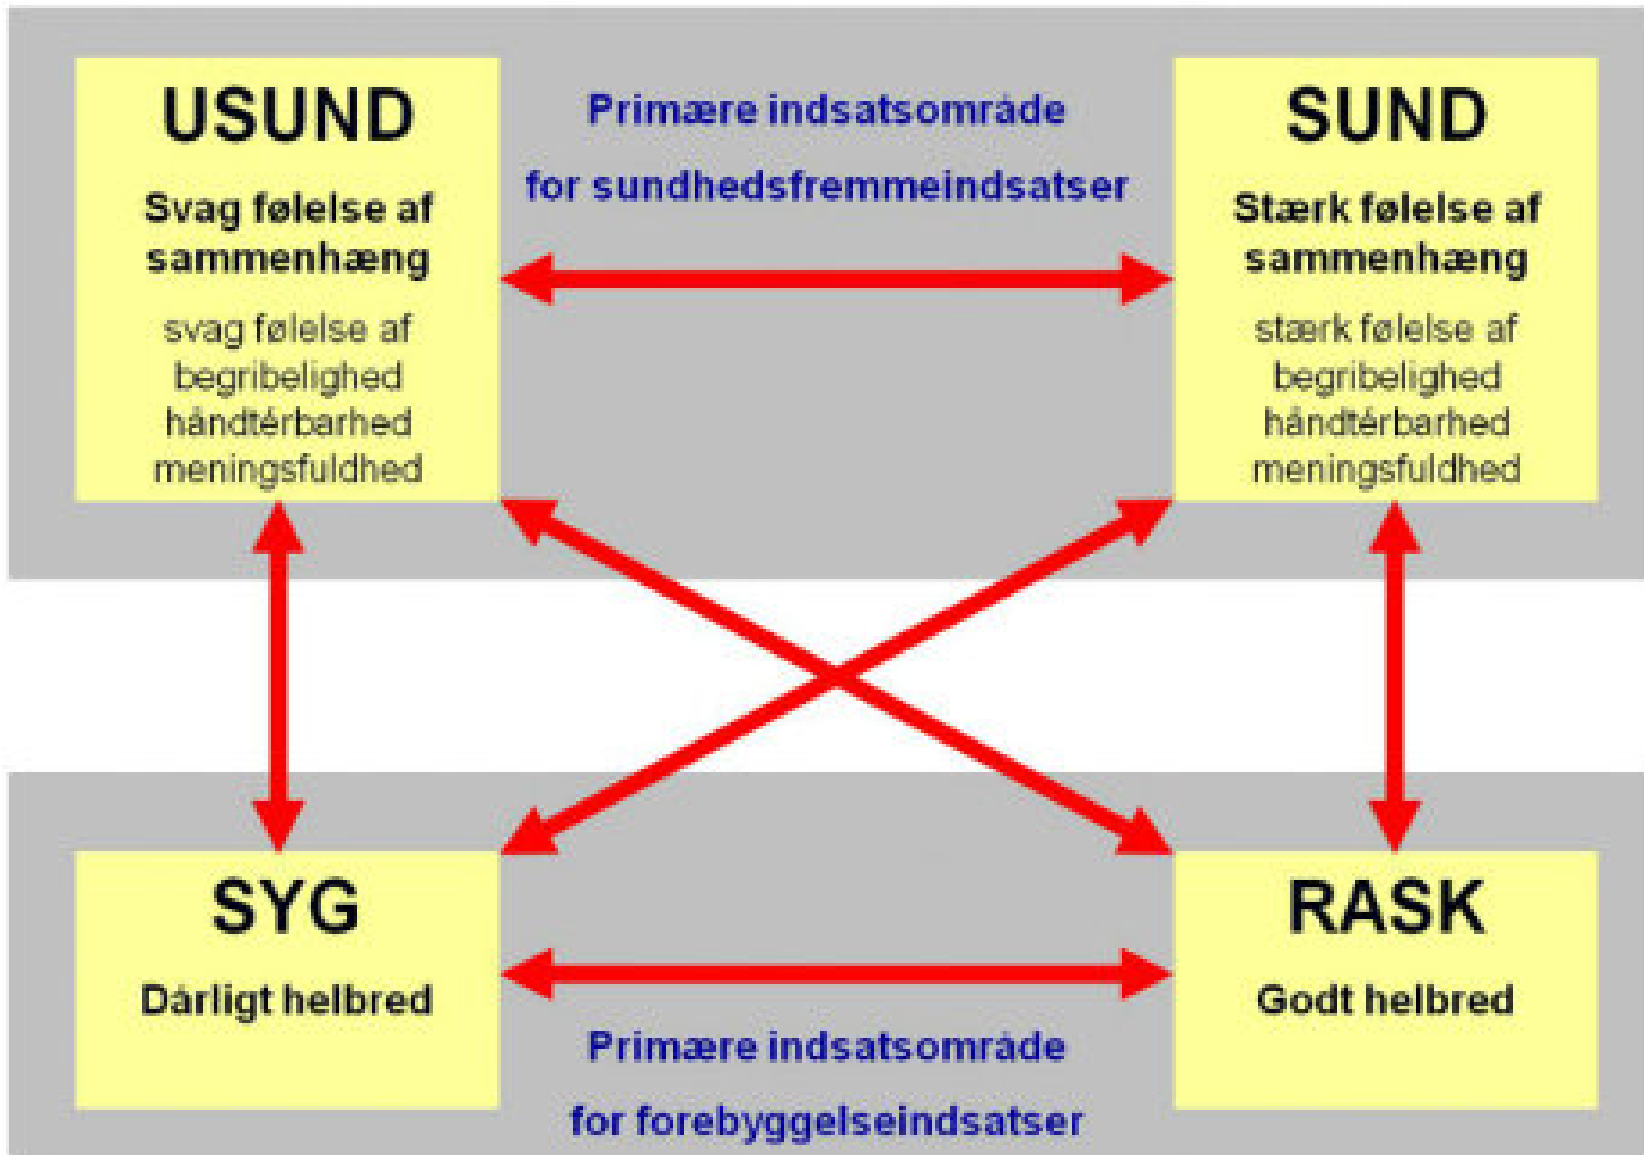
USUND

Svag følelse af sammenhæng

svag følelse af begribelighed håndtérbarhed meningsfuldhed

Primære indsatsområde for sundhedsfremmeindsatser

SUND

Stærk følelse af sammenhæng

stærk følelse af begribelighed håndtérbarhed meningsfuldhed

SYG

Dårligt helbred

Primære indsatsområde for forebyggelseindsatser

RASK

Godt helbred